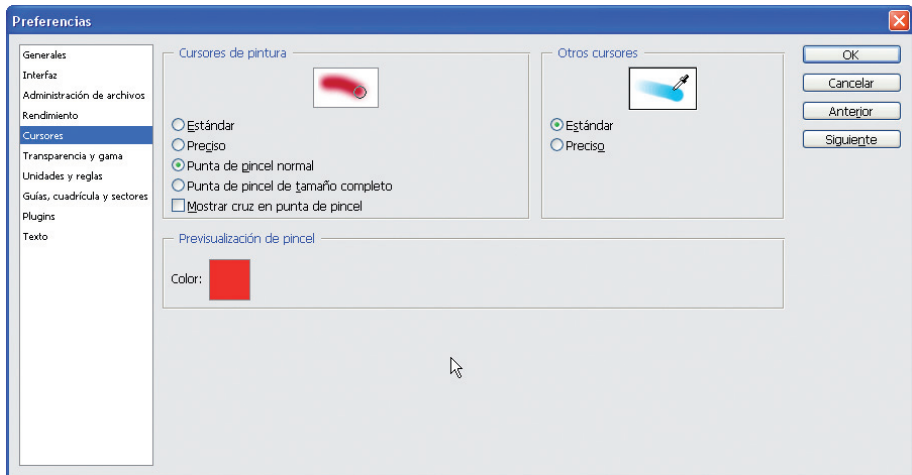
Preferencias

Generales
Interfaz
Administración de archivos
Rendimiento
Cursores
Transparencia y gama
Unidades y reglas
Guías, cuadrícula y sectores
Plugins
Texto

Cursores de pintura

Estándar
Preciso
Punta de pincel normal
Punta de pincel de tamaño completo
Mostrar cruz en punta de pincel

Otros cursores

Estándar
Preciso

Previsualización de pincel

Color:

OK
Cancelar
Anterior
Siguiente